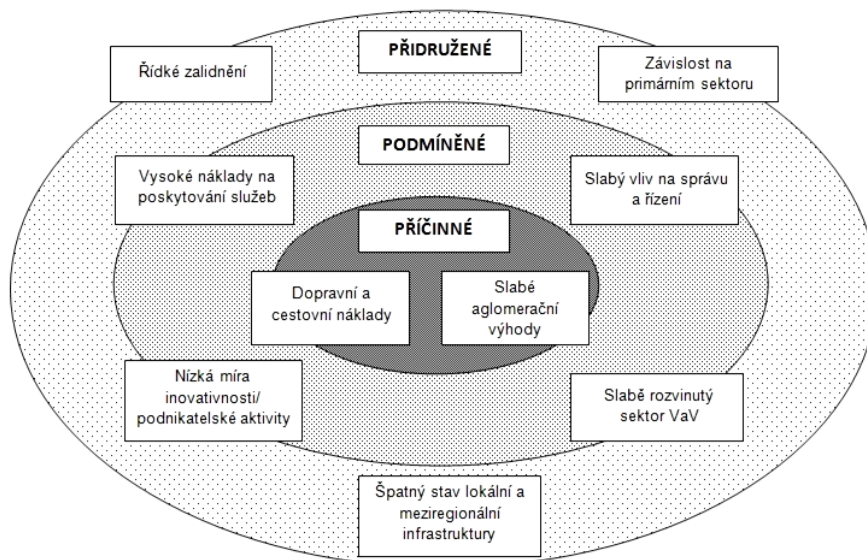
PŘIDRUŽENÉ

Řídké zalidnění

Závislost na primárním sektoru

PODMÍNĚNÉ

Vysoké náklady na poskytování služeb

Slabý vliv na správu a řízení

PŘÍČINNÉ

Dopravní a cestovní náklady

Slabé aglomerační výhody

Nízká míra inovativnosti/ podnikatelské aktivity

Slabě rozvinutý sektor VaV

Špatný stav lokální a meziregionální infrastruktury